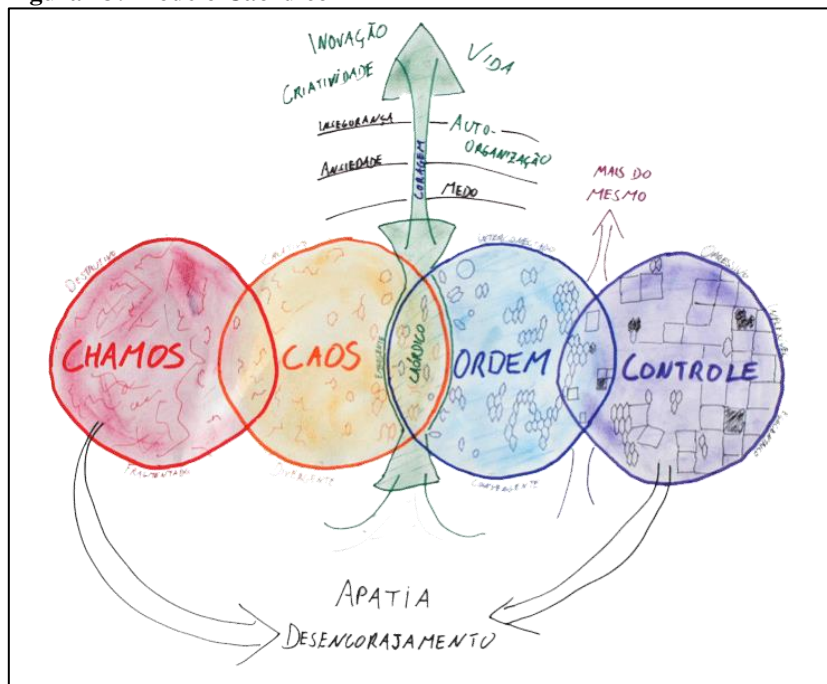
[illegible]

INOVAÇÃO
CRIATIVIDADE
VIDA
INSEGURANÇA
AUTO-ORGANIZAÇÃO
ANSIEDADE
CORAGEM
MEDO
MAIS DO MESMO

DESTRUTIVO
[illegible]
INTERCONECTADO
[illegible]
CHAMOS
CAOS
CAÓRDICO
ORDEM
CONTROLE
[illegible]
FRAGMENTADO
DIVERGENTE
CONVERGENTE
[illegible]

APATIA
DESENCORAJAMENTO